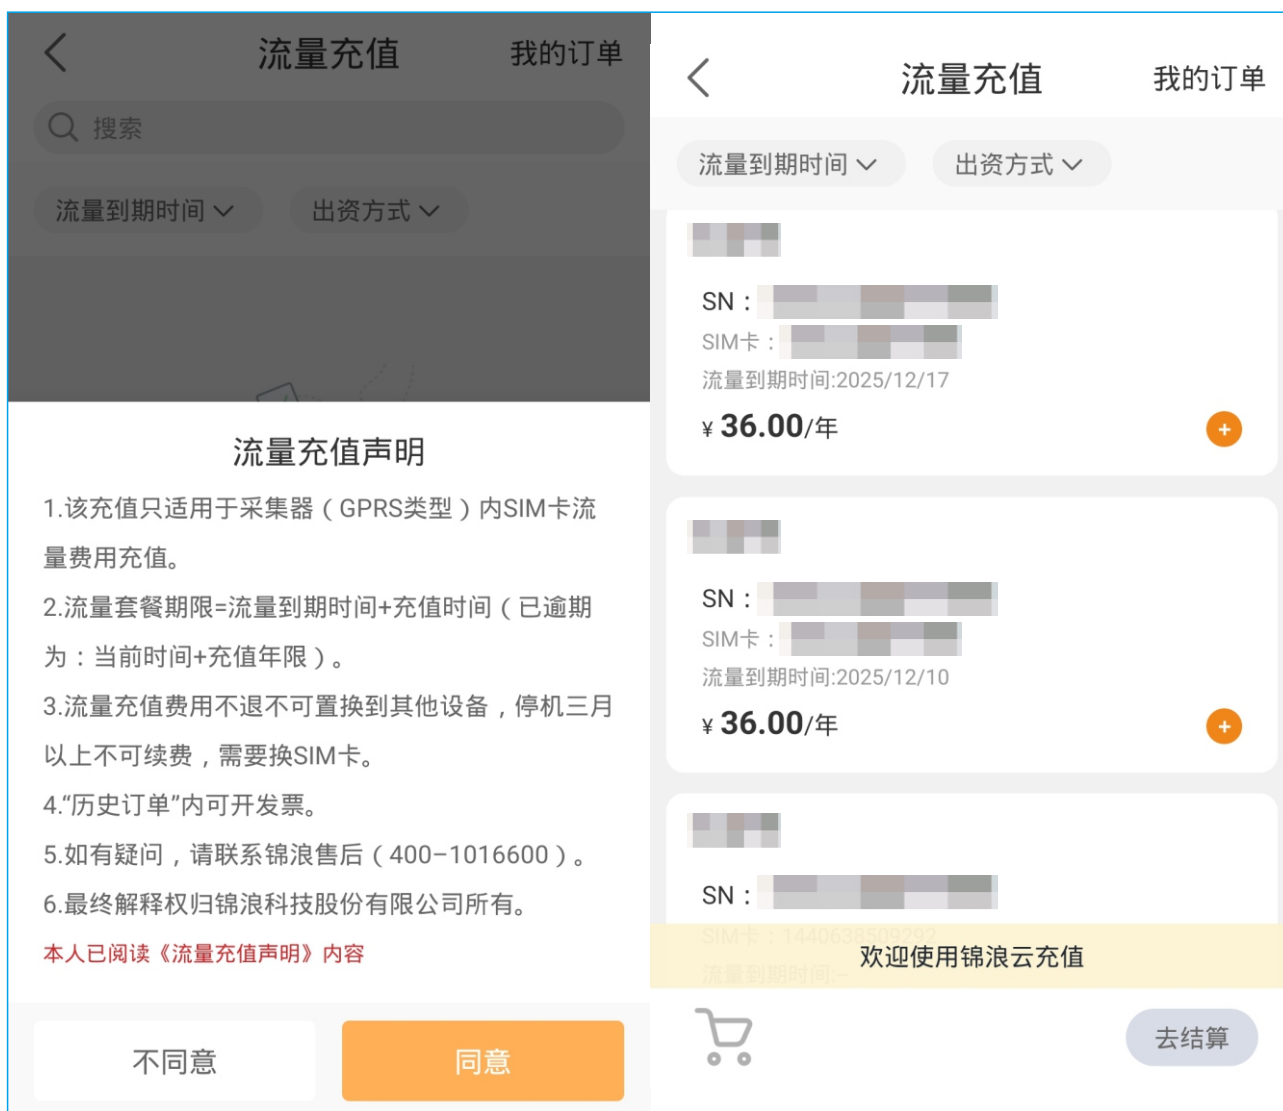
流量充值 我的订单

搜索

流量到期时间 出资方式

流量充值声明

1.该充值只适用于采集器（GPRS类型）内SIM卡流量费用充值。

2.流量套餐期限=流量到期时间+充值时间（已逾期为：当前时间+充值年限）。

3.流量充值费用不退不可置换到其他设备，停机三月以上不可续费，需要换SIM卡。

4.“历史订单”内可开发票。

5.如有疑问，请联系锦浪售后（400-1016600）。

6.最终解释权归锦浪科技股份有限公司所有。

本人已阅读《流量充值声明》内容

不同意 同意

流量充值 我的订单

流量到期时间 出资方式

SN：
SIM卡：
流量到期时间:2025/12/17
¥ 36.00/年

SN：
SIM卡：
流量到期时间:2025/12/10
¥ 36.00/年

SN：
SIM卡：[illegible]
流量到期时间:-

欢迎使用锦浪云充值

去结算